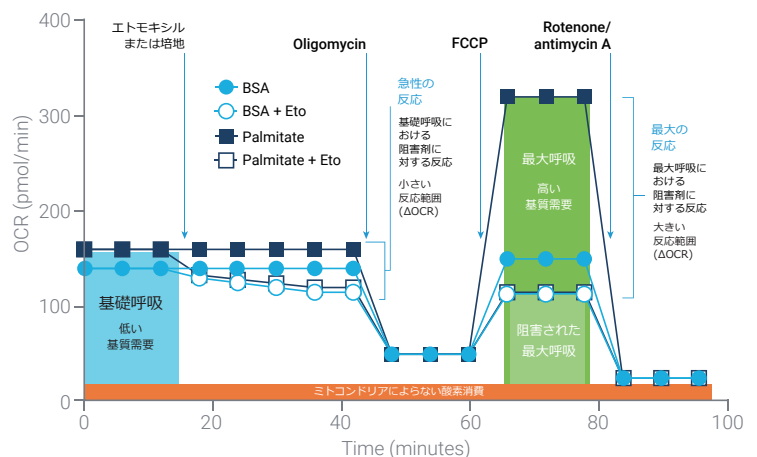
400

300

200

100

0

OCR (pmol/min)

エトモキシル または培地

Oligomycin

FCCP

Rotenone/ antimycin A

BSA

BSA + Eto

Palmitate

Palmitate + Eto

急性の 反応

基礎呼吸に おける 阻害剤に 対する反応

小さい 反応範囲 (ΔOCR)

最大の 反応

最大呼吸に おける 阻害剤に 対する反応

大きい 反応範囲 (ΔOCR)

最大呼吸

高い 基質需要

阻害された 最大呼吸

基礎呼吸

低い 基質需要

ミトコンドリアによらない酸素消費

0

20

40

60

80

100

Time (minutes)